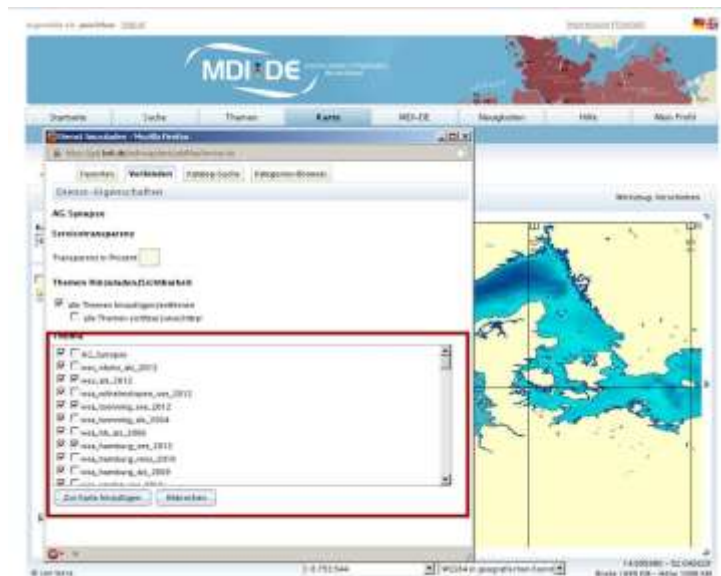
MDI DE

Startseite | Suche | Themen | Karte | MDI-DE | Neuigkeiten | Hilfe | Mein Profil

Dienst hinzuladen - Mozilla Firefox

Dateien | Verbinden | Katalog-Suche | Kategorien-Browser

Dienst-Eigenschaften

AG Synapse

Servicetransparenz

Transparenz in Prozent

Themen Hinzuladen/Sichtbarkeit

alle Themen hinzufügen/entfernen

alle Themen sichtbar/unsichtbar

Themen

AG_Synapse

wsv_elbe_ais_2013

wsv_ais_2013

wsv_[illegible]_wsv_2012

wsv_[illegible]_wsv_2012

wsv_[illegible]_ais_2004

wsv_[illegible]_ais_2000

wsv_hamburg_wsv_2013

wsv_hamburg_wsv_2010

wsv_hamburg_ais_2009

Zur Karte hinzufügen | Abbrechen

Werkzeug: Verschieben

1:0.751.544

WGS84 in geographischen Koordi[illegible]